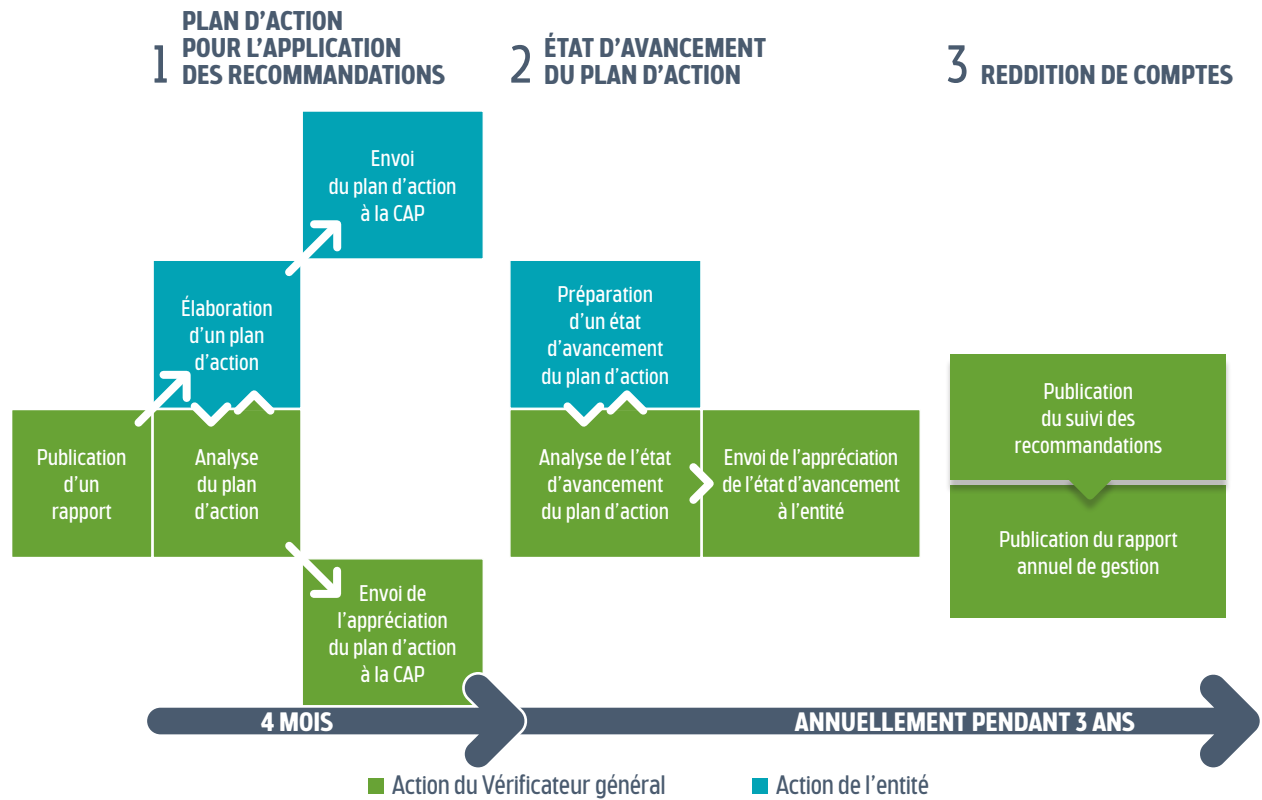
1 PLAN D'ACTION POUR L'APPLICATION DES RECOMMANDATIONS

2 ÉTAT D'AVANCEMENT DU PLAN D'ACTION

3 REDDITION DE COMPTES

Publication d'un rapport

Élaboration d'un plan d'action

Analyse du plan d'action

Envoi du plan d'action à la CAP

Envoi de l'appréciation du plan d'action à la CAP

Préparation d'un état d'avancement du plan d'action

Analyse de l'état d'avancement du plan d'action

Envoi de l'appréciation de l'état d'avancement à l'entité

Publication du suivi des recommandations

Publication du rapport annuel de gestion

4 MOIS

ANNUELLEMENT PENDANT 3 ANS

Action du Vérificateur général

Action de l'entité